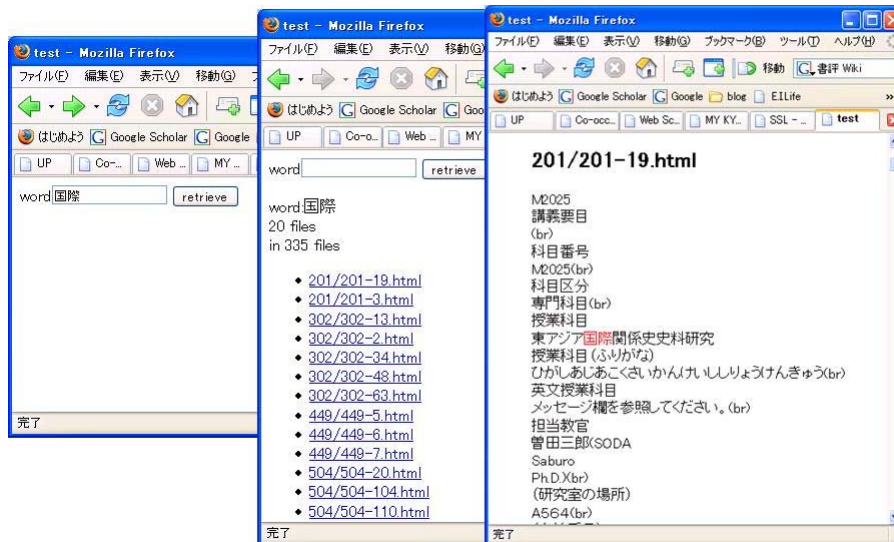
test - Mozilla Firefox
ファイル(F) 編集(E) 表示(V) 移動(G)
はじめよう Google Scholar Google
UP Co-... Web ... MY ...
word 国際 retrieve
完了

test - Mozilla Firefox
ファイル(F) 編集(E) 表示(V) 移動(G)
はじめよう Google Scholar Goo
UP Co-o... Web ... MY
word retrieve

word:国際
20 files
in 335 files

- 201/201-19.html
- 201/201-3.html
- 302/302-13.html
- 302/302-2.html
- 302/302-34.html
- 302/302-48.html
- 302/302-63.html
- 449/449-5.html
- 449/449-6.html
- 449/449-7.html
- 504/504-20.html
- 504/504-104.html
- 504/504-110.html

完了

test - Mozilla Firefox
ファイル(F) 編集(E) 表示(V) 移動(G) ブックマーク(B) ツール(T) ヘルプ(H)
移動 書評 Wiki
はじめよう Google Scholar Google blog E.I.Life
UP Co-occ... Web Sc... MY KY... SSL - ... test

201/201-19.html

M2025
講義要目
(br)
科目番号
M2025(br)
科目区分
専門科目(br)
授業科目
東アジア国際関係史史料研究
授業科目（ふりがな）
ひがしあじあこくさいかんけいしししりょうけんきゅう(br)
英文授業科目
メッセージ欄を参照してください。(br)
担当教官
曽田三郎(SODA
Saburo
Ph.D.)(br)
（研究室の場所）
A564(br)
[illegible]
完了